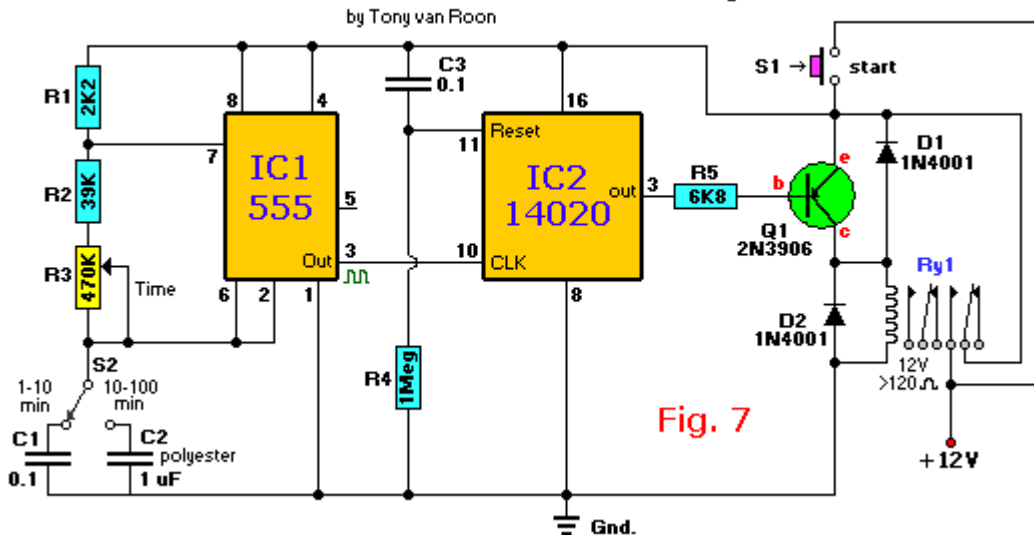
by Tony van Roon

R1 2K2
R2 39K
R3 470K
Time
S2
1-10 min
10-100 min
C1 0.1
C2 polyester 1 uF
8
4
7
IC1 555
5
Out 3
6
2
1
C3 0.1
R4 1Meg
16
Reset 11
IC2 14020
out 3
10 CLK
8
R5 6K8
S1 → start
b
e
c
Q1 2N3906
D1 1N4001
D2 1N4001
Ry1
12V >120
Fig. 7
+12V
Gnd.